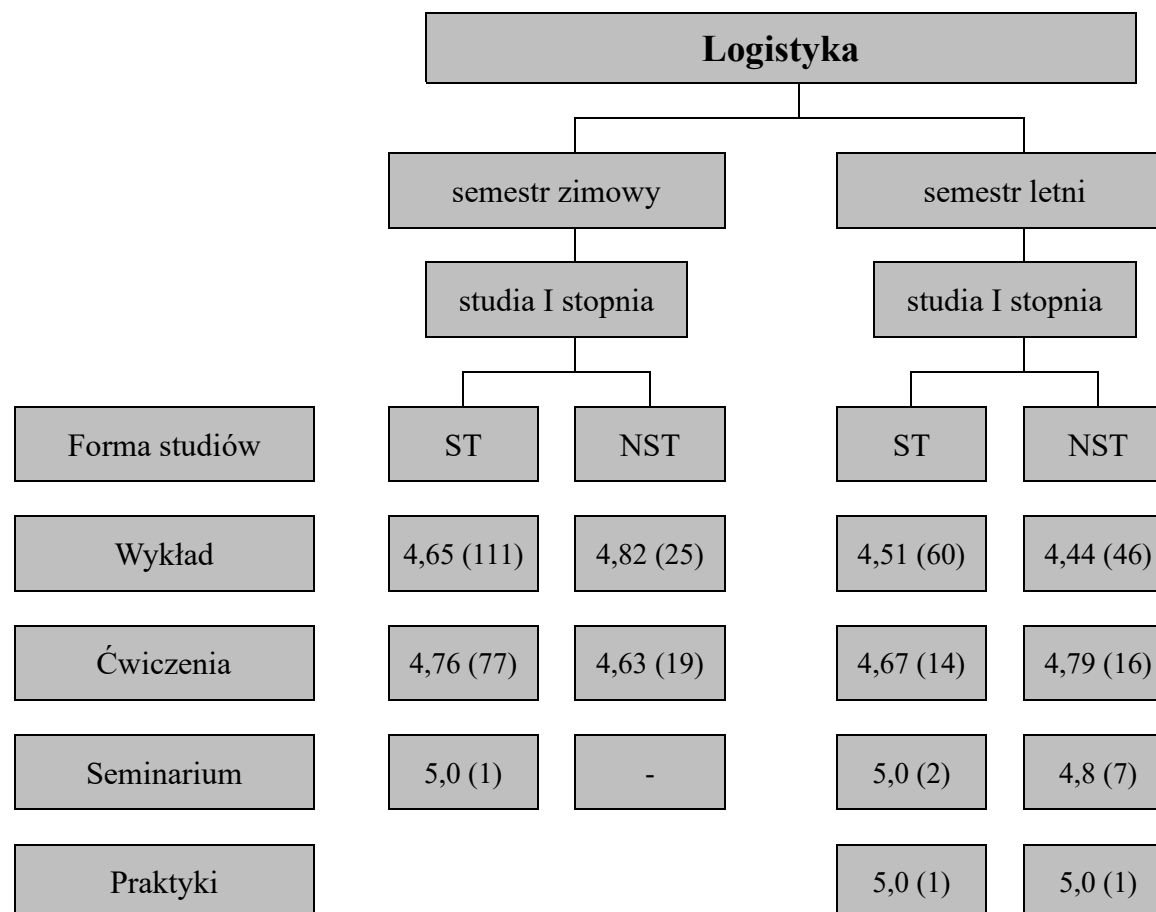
Logistyka

semestr zimowy

semestr letni

studia I stopnia

studia I stopnia

| Forma studiów | ST | NST | ST | NST |
|---|---|---|---|---|
| Wykład | 4,65 (111) | 4,82 (25) | 4,51 (60) | 4,44 (46) |
| Ćwiczenia | 4,76 (77) | 4,63 (19) | 4,67 (14) | 4,79 (16) |
| Seminarium | 5,0 (1) | - | 5,0 (2) | 4,8 (7) |
| Praktyki | | | 5,0 (1) | 5,0 (1) |